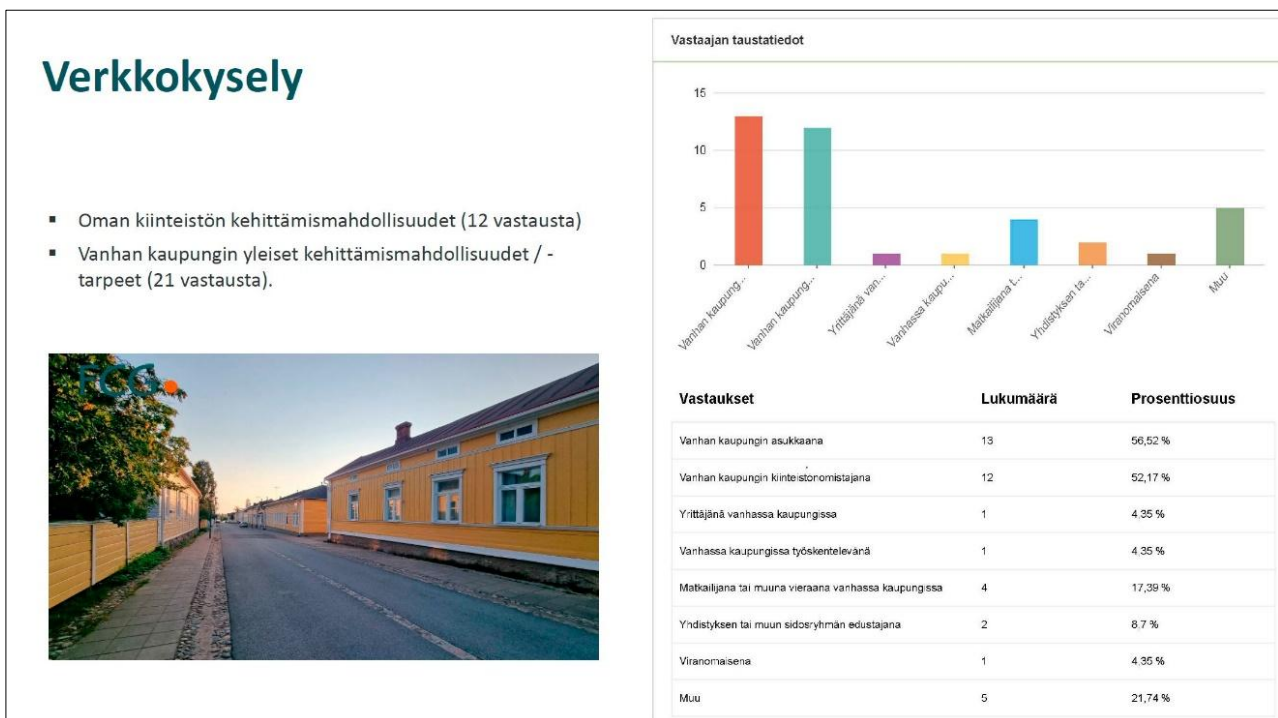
Verkkokysely

- Oman kiinteistön kehittämismahdollisuudet (12 vastausta)
- Vanhan kaupungin yleiset kehittämismahdollisuudet / -tarpeet (21 vastausta).

FCG

Vastaajan taustatiedot

15
10
5
0

Vanhan kaupung... Vanhan kaupung... Yrittäjänä van... Vanhassa kaupu... Matkailijana t... Yhdistyksen ta... Viranomaisena Muu

| Vastaukset | Lukumäärä | Prosenttiosuus |
|---|---|---|
| Vanhan kaupungin asukkaana | 13 | 56,52 % |
| Vanhan kaupungin kiinteistönomistajana | 12 | 52,17 % |
| Yrittäjänä vanhassa kaupungissa | 1 | 4,35 % |
| Vanhassa kaupungissa työskentelevänä | 1 | 4,35 % |
| Matkailijana tai muuna vieraana vanhassa kaupungissa | 4 | 17,39 % |
| Yhdistyksen tai muun sidosryhmän edustajana | 2 | 8,7 % |
| Viranomaisena | 1 | 4,35 % |
| Muu | 5 | 21,74 % |